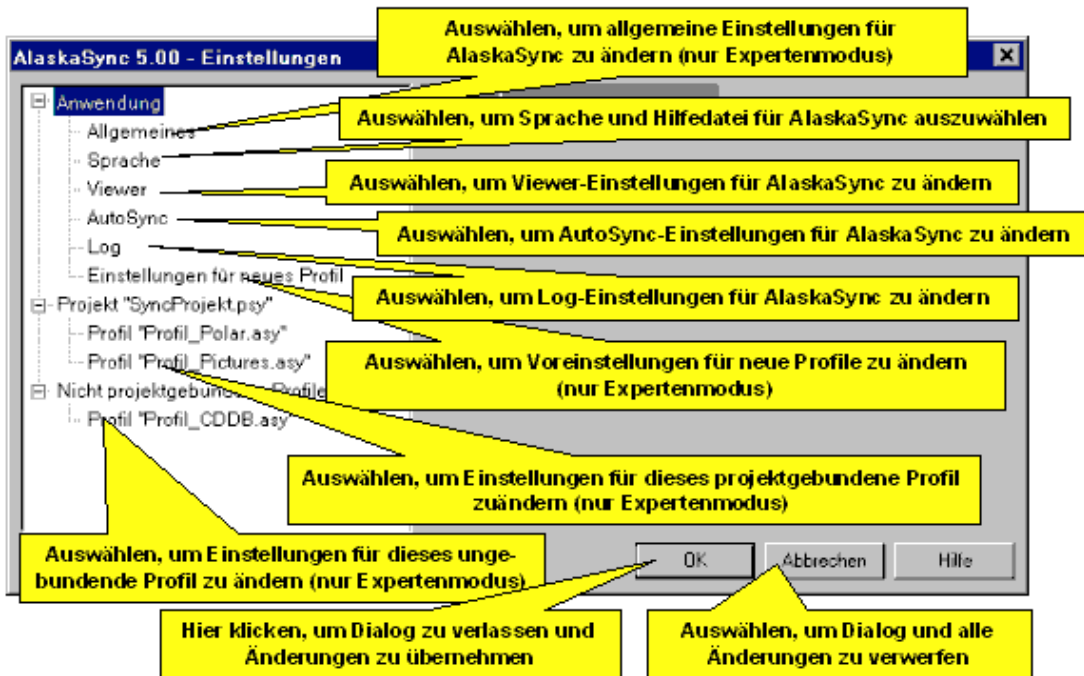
AlaskaSync 5.00 - Einstellungen

Auswählen, um allgemeine Einstellungen für AlaskaSync zu ändern (nur Expertenmodus)

Anwendung
Allgemeines
Sprache
Viewer
AutoSync
Log
Einstellungen für neues Profil
Projekt "SyncProjekt.psy"
Profil "Profil_Polar.asy"
Profil "Profil_Pictures.asy"
Nicht projektgebundene Profile
Profil "Profil_CDDB.asy"

Auswählen, um Sprache und Hilfedatei für AlaskaSync auszuwählen

Auswählen, um Viewer-Einstellungen für AlaskaSync zu ändern

Auswählen, um AutoSync-Einstellungen für AlaskaSync zu ändern

Auswählen, um Log-Einstellungen für AlaskaSync zu ändern

Auswählen, um Voreinstellungen für neue Profile zu ändern (nur Expertenmodus)

Auswählen, um Einstellungen für dieses projektgebundene Profil zuändern (nur Expertenmodus)

Auswählen, um Einstellungen für dieses ungebundende Profil zu ändern (nur Expertenmodus)

OK
Abbrechen
Hilfe

Hier klicken, um Dialog zu verlassen und Änderungen zu übernehmen

Auswählen, um Dialog und alle Änderungen zu verwerfen